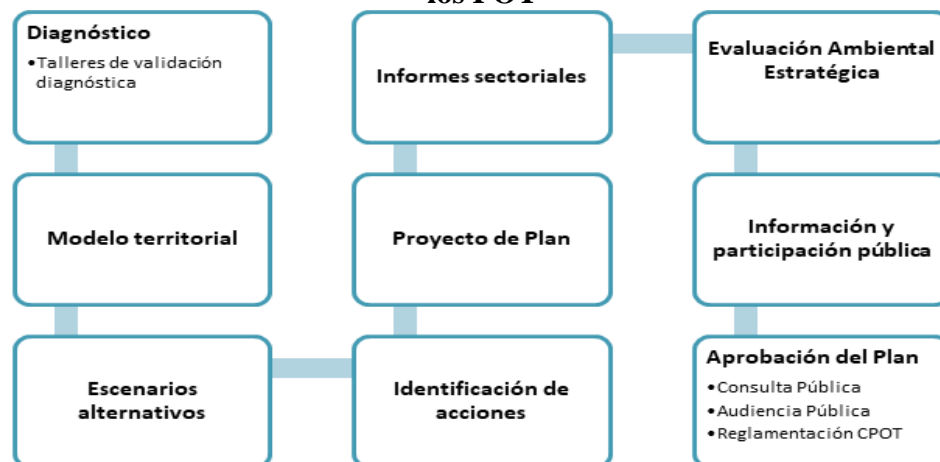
los POT

Diagnóstico
• Talleres de validación diagnóstica

Modelo territorial

Escenarios alternativos

Informes sectoriales

Proyecto de Plan

Identificación de acciones

Evaluación Ambiental Estratégica

Información y participación pública

Aprobación del Plan
• Consulta Pública
• Audiencia Pública
• Reglamentación CPOT